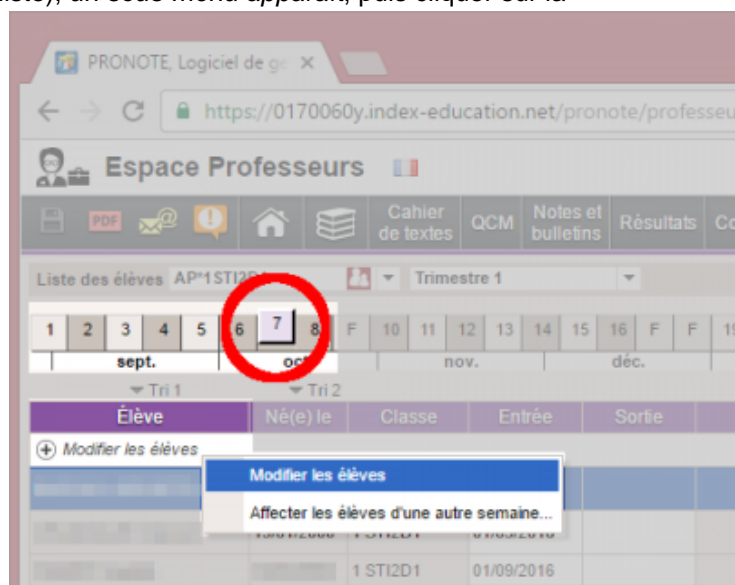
liste), un sous-menu apparaît, puis cliquer sur la

PRONOTE, Logiciel de ge ×

https://0170060y.index-education.net/pronote/professeu

Espace Professeurs

PDF

Cahier de textes

QCM

Notes et bulletins

Résultats

Co

Liste des élèves AP*1STI2D

Trimestre 1

1 2 3 4 5 6 7 8 F 10 11 12 13 14 15 16 F F 1

sept. oct. nov. déc.

Tri 1 Tri 2

| Élève | Né(e) le | Classe | Entrée | Sortie |
|---|---|---|---|---|
| Modifier les élèves | | | | |
| | | | | |
| | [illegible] | 1 STI2D1 | 01/09/2016 | |
| | | 1 STI2D1 | 01/09/2016 | |

Modifier les élèves

Affecter les élèves d'une autre semaine...